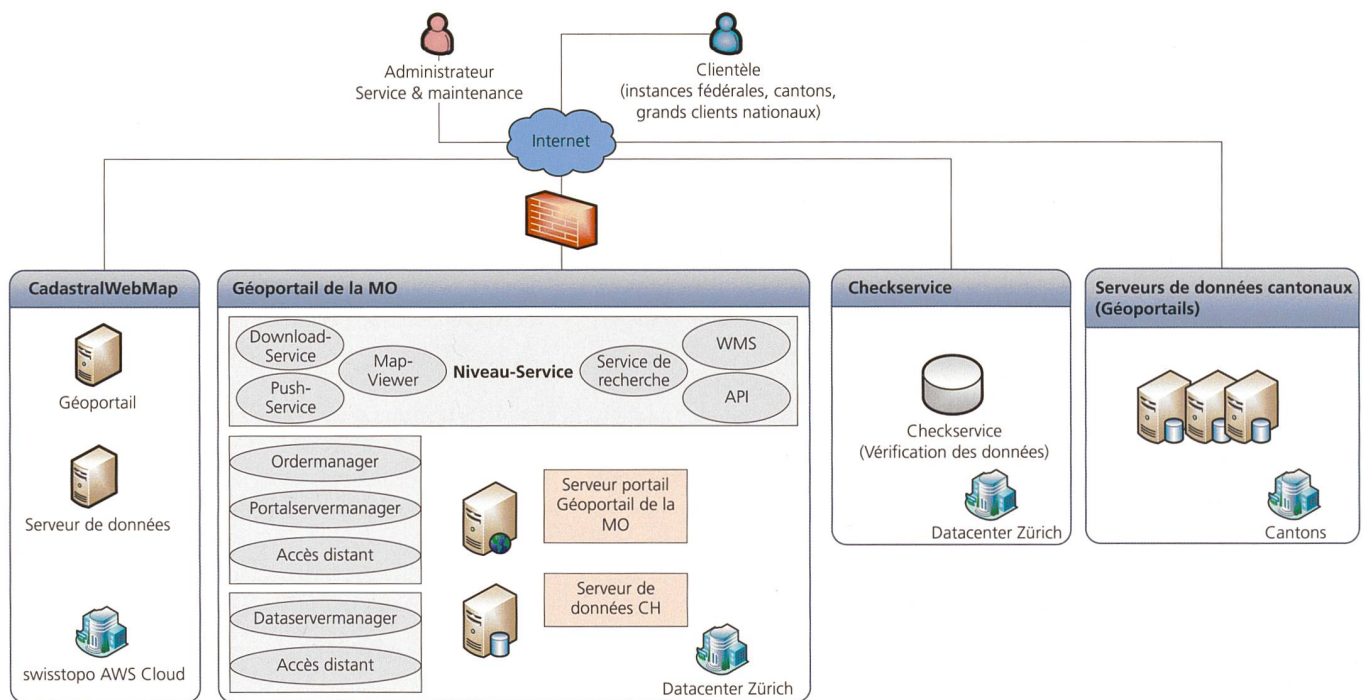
Administrateur
Service & maintenance

Clientèle
(instances fédérales, cantons, grands clients nationaux)

Internet

CadastralWebMap

Géoportail

Serveur de données

swisstopo AWS Cloud

Géoportail de la MO

Download-Service

Push-Service

Map-Viewer

Niveau-Service

Service de recherche

WMS

API

Ordermanager

Portalservermanager

Accès distant

Serveur portail Géoportail de la MO

Dataservermanager

Accès distant

Serveur de données CH

Datacenter Zürich

Checkservice

Checkservice
(Vérification des données)

Datacenter Zürich

Serveurs de données cantonaux (Géoportails)

Cantons